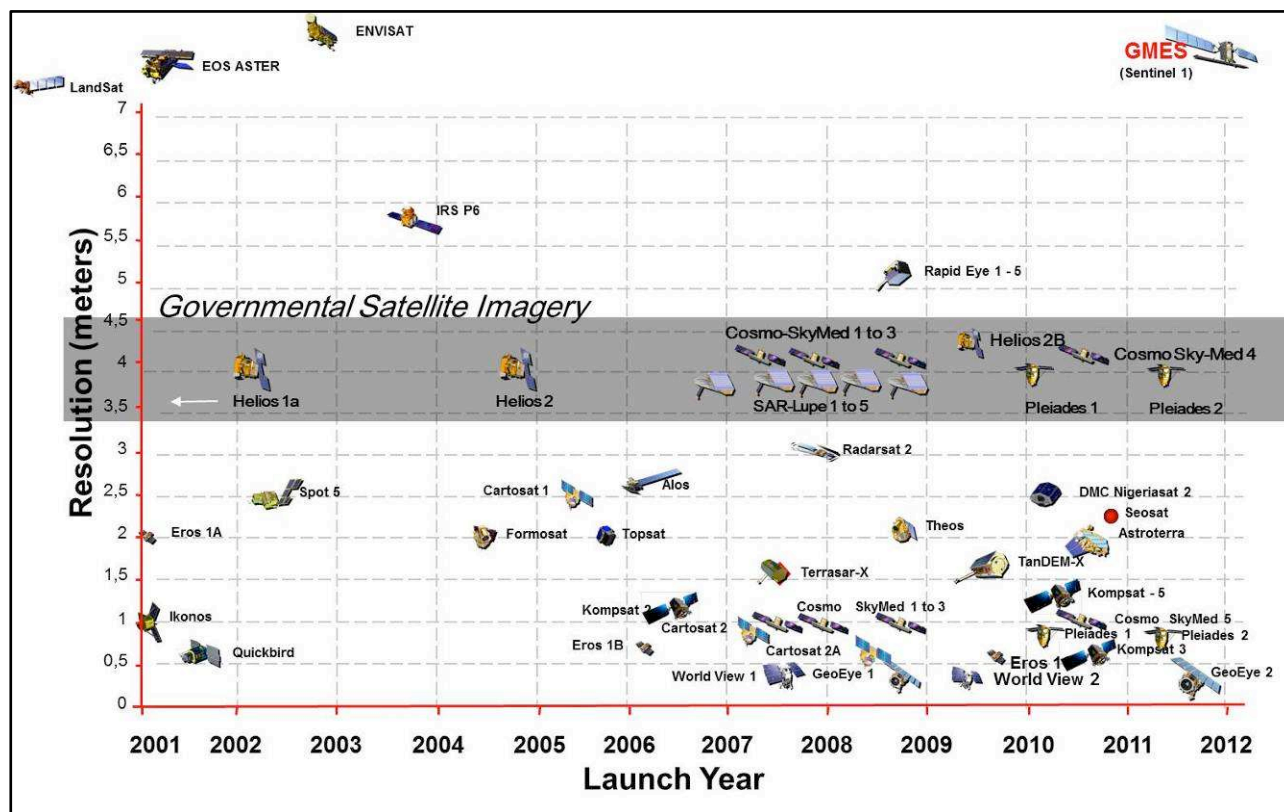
ENVISAT

EOS ASTER

LandSat

GMES
(Sentinel 1)

Resolution (meters)

7
6,5
6
5,5
5
4,5
4
3,5
3
2,5
2
1,5
1
0,5
0

IRS P6

Rapid Eye 1 - 5

Governmental Satellite Imagery

Cosmo-SkyMed 1 to 3

Helios 2B

Cosmo Sky-Med 4

Helios 1a

Helios 2

SAR-Lupe 1 to 5

Pleiades 1

Pleiades 2

Radarsat 2

Spot 5

Cartosat 1

Alos

DMC Nigeriasat 2

Seosat

Eros 1A

Formosat

Topsat

Theos

Astroterra

TanDEM-X

Terrasar-X

Kompsat - 5

Ikonos

Kompsat 2

Cartosat 2

Cosmo

SkyMed 1 to 3

Cosmo SkyMed 5

Pleiades 1

Pleiades 2

Eros 1B

Cartosat 2A

Kompsat 3

Quickbird

Eros 1

World View 1

GeoEye 1

World View 2

GeoEye 2

2001 2002 2003 2004 2005 2006 2007 2008 2009 2010 2011 2012

Launch Year